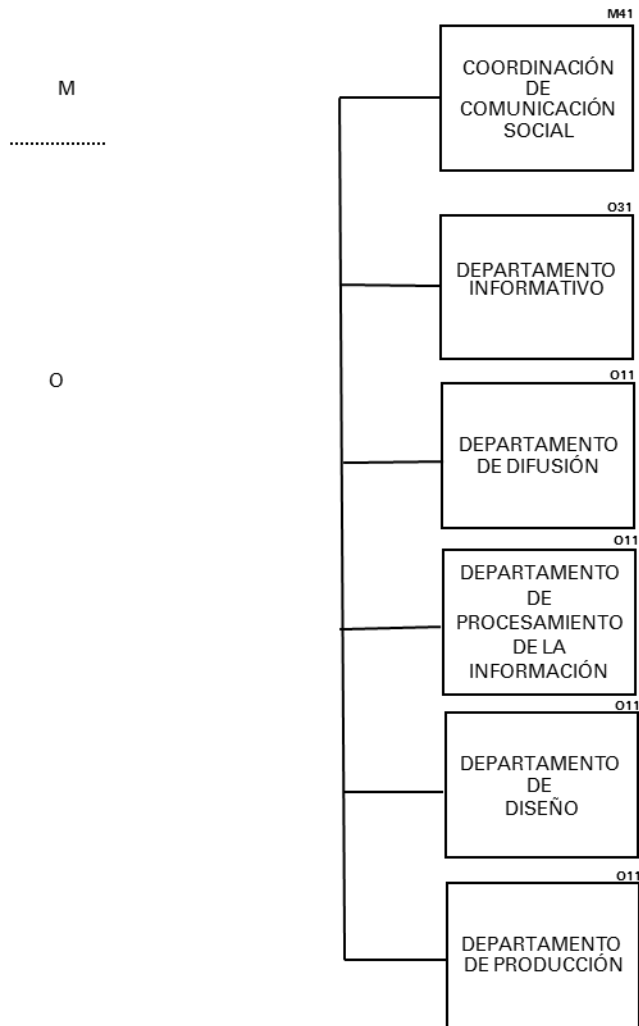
M

....................

O

M41
COORDINACIÓN DE COMUNICACIÓN SOCIAL

O31
DEPARTAMENTO INFORMATIVO

O11
DEPARTAMENTO DE DIFUSIÓN

O11
DEPARTAMENTO DE PROCESAMIENTO DE LA INFORMACIÓN

O11
DEPARTAMENTO DE DISEÑO

O11
DEPARTAMENTO DE PRODUCCIÓN